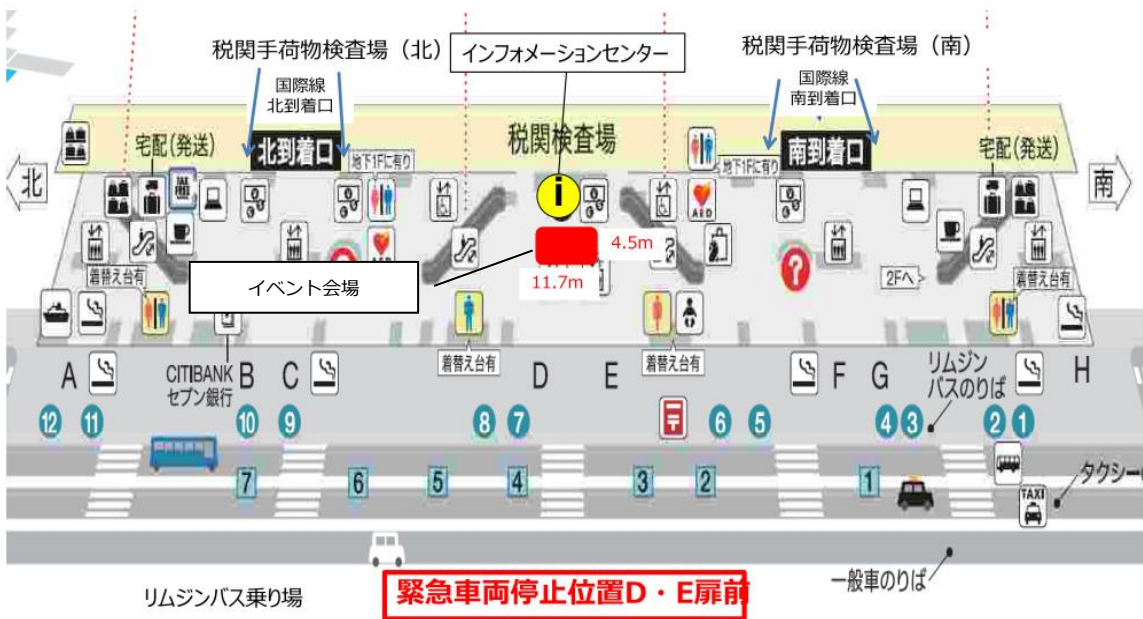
税関手荷物検査場（北）

インフォメーションセンター

税関手荷物検査場（南）

国際線
北到着口

国際線
南到着口

税関検査場

北到着口

南到着口

宅配（発送）

宅配（発送）

地下1Fに有り

地下1Fに有り

北

南

i

4.5m

11.7m

イベント会場

着替え台有

着替え台有

着替え台有

着替え台有

2Fへ

CITIBANK
セブン銀行

A B C D E F G H

リムジン
バスのりば

12 11 10 9 8 7 6 5 4 3 2 1

7 6 5 4 3 2 1

タクシー

TAXI

リムジンバス乗り場

緊急車両停止位置D・E扉前

一般車のりば